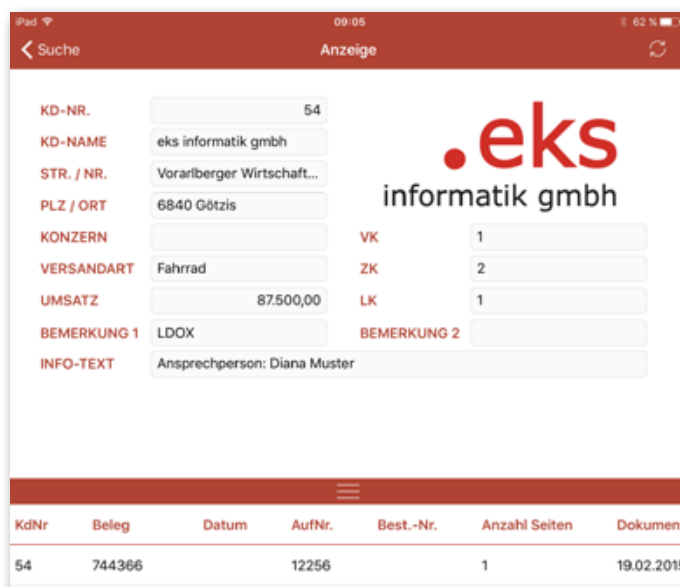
iPad
09:05
62 %
Suche
Anzeige

KD-NR. 54
KD-NAME eks informatik gmbh
STR. / NR. Vorarlberger Wirtschaft...
PLZ / ORT 6840 Götzis
KONZERN
VERSANDART Fahrrad
UMSATZ 87.500,00
BEMERKUNG 1 LDOX
INFO-TEXT Ansprechperson: Diana Muster

.eks
informatik gmbh

VK 1
ZK 2
LK 1
BEMERKUNG 2

| KdNr | Beleg | Datum | AufNr. | Best.-Nr. | Anzahl Seiten | Dokumen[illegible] |
|---|---|---|---|---|---|---|
| 54 | 744366 | | 12256 | | 1 | 19.02.201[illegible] |